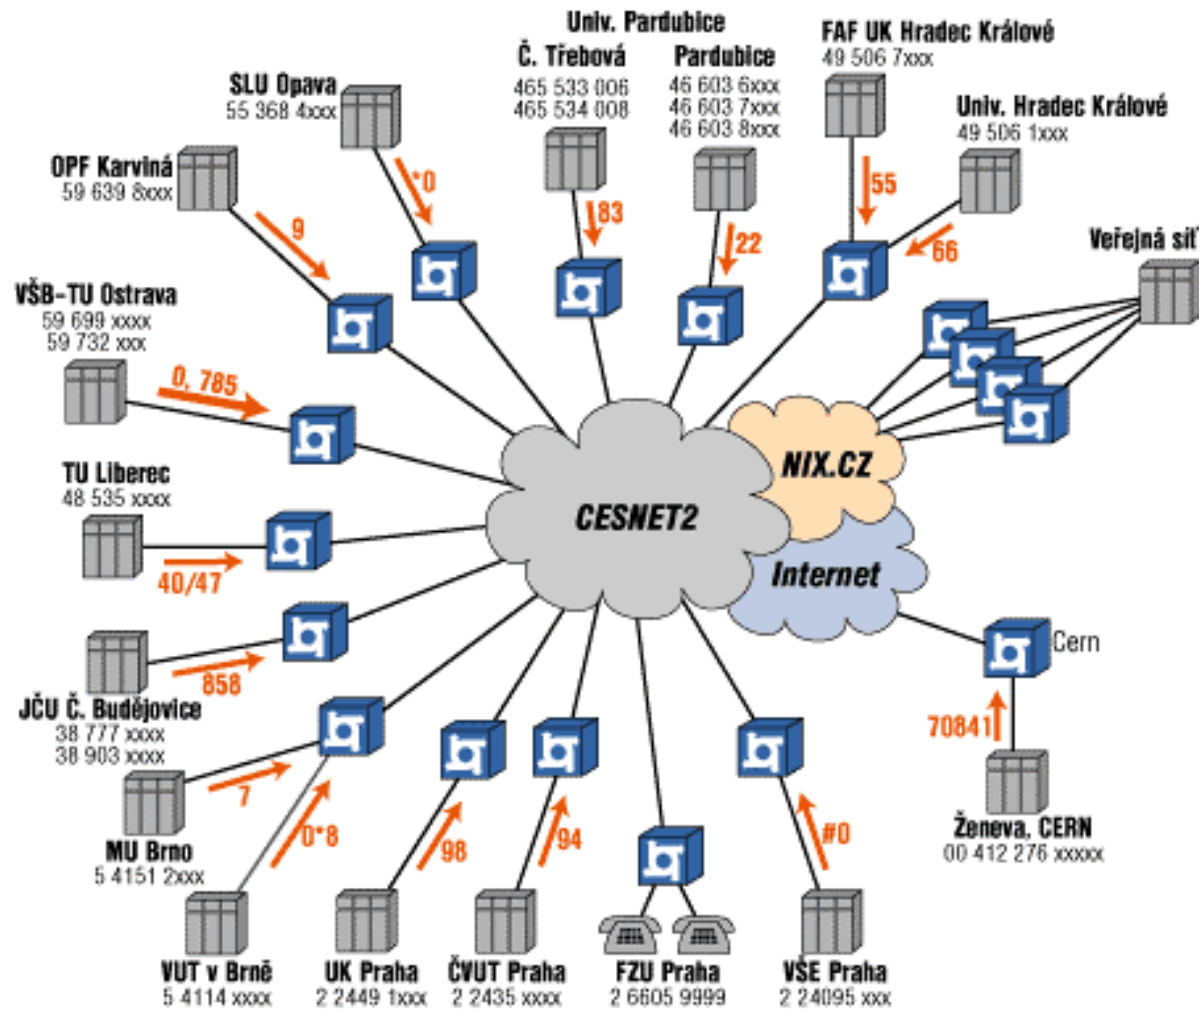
Univ. Pardubice

Č. Třebová
465 533 006
465 534 008

Pardubice
46 603 6xxx
46 603 7xxx
46 603 8xxx

FAF UK Hradec Králové
49 506 7xxx

Univ. Hradec Králové
49 506 1xxx

SLU Opava
55 368 4xxx

OPF Karviná
59 639 8xxx

VŠB-TU Ostrava
59 699 xxxx
59 732 xxx

TU Liberec
48 535 xxxx

JČU Č. Budějovice
38 777 xxxx
38 903 xxxx

MU Brno
5 4151 2xxx

VUT v Brně
5 4114 xxxx

UK Praha
2 2449 1xxx

ČVUT Praha
2 2435 xxxx

FZU Praha
2 6605 9999

VŠE Praha
2 24095 xxx

Ženeva, CERN
00 412 276 xxxxx

Veřejná síť

*0
83
22
55
66
9
0, 785
40/47
858
7
0*8
98
94
#0
70841

CESNET2
NIX.CZ
Internet
Cern